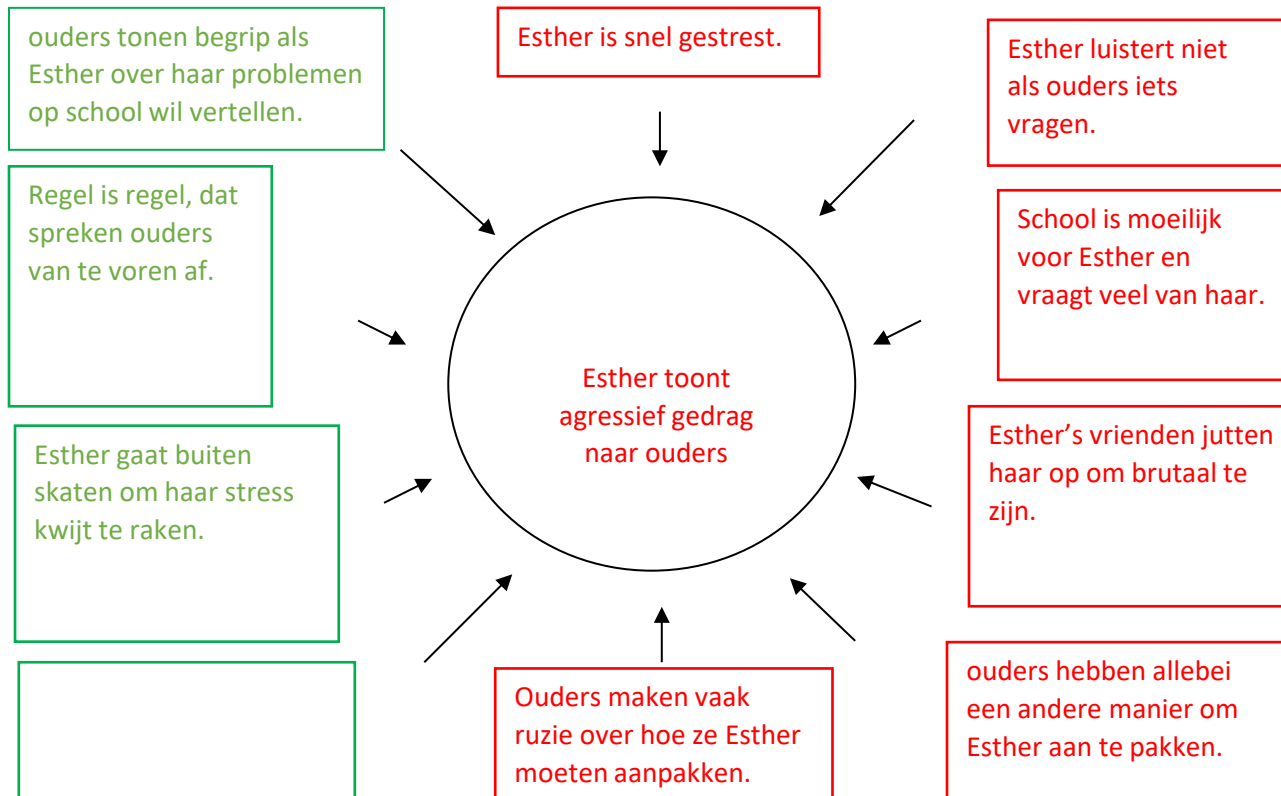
ouders tonen begrip als Esther over haar problemen op school wil vertellen.

Esther is snel gestrest.

Esther luistert niet als ouders iets vragen.

Regel is regel, dat spreken ouders van te voren af.

School is moeilijk voor Esther en vraagt veel van haar.

Esther toont agressief gedrag naar ouders

Esther gaat buiten skaten om haar stress kwijt te raken.

Esther's vrienden jutten haar op om brutaal te zijn.

Ouders maken vaak ruzie over hoe ze Esther moeten aanpakken.

ouders hebben allebei een andere manier om Esther aan te pakken.